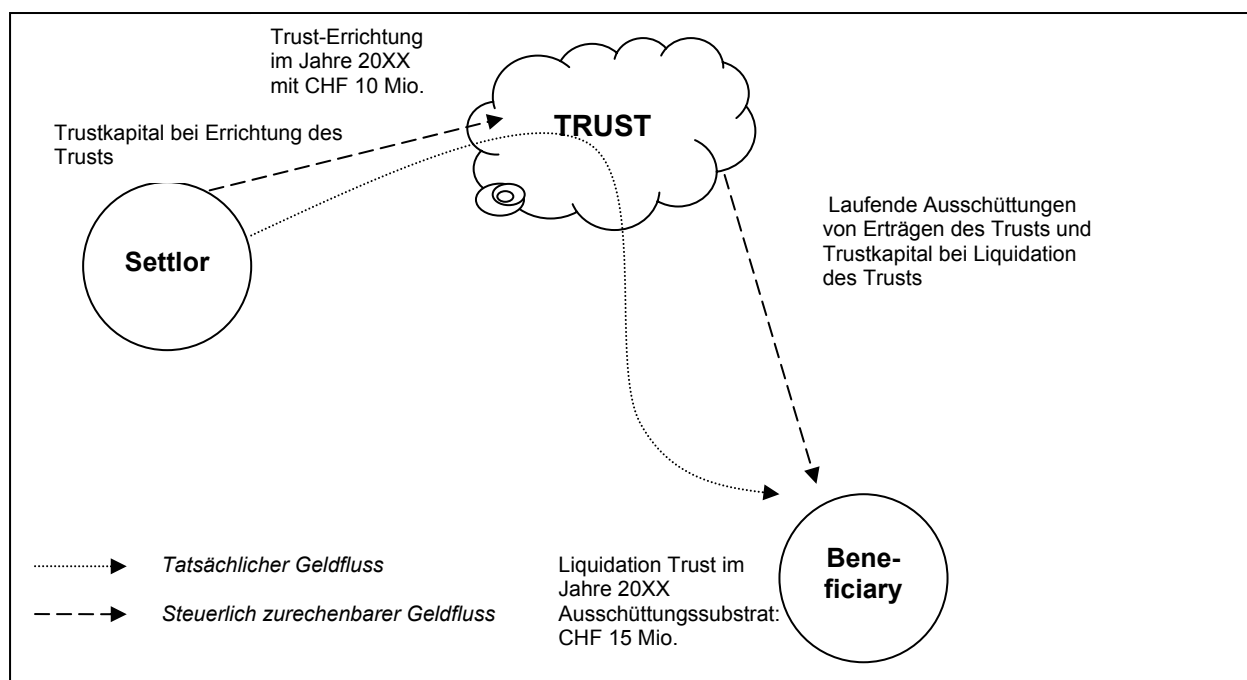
Trust-Errichtung im Jahre 20XX mit CHF 10 Mio.

Trustkapital bei Errichtung des Trusts

TRUST

Settlor

Laufende Ausschüttungen von Erträgen des Trusts und Trustkapital bei Liquidation des Trusts

Tatsächlicher Geldfluss

Steuerlich zurechenbarer Geldfluss

Liquidation Trust im Jahre 20XX Ausschüttungssubstrat: CHF 15 Mio.

Beneficiary